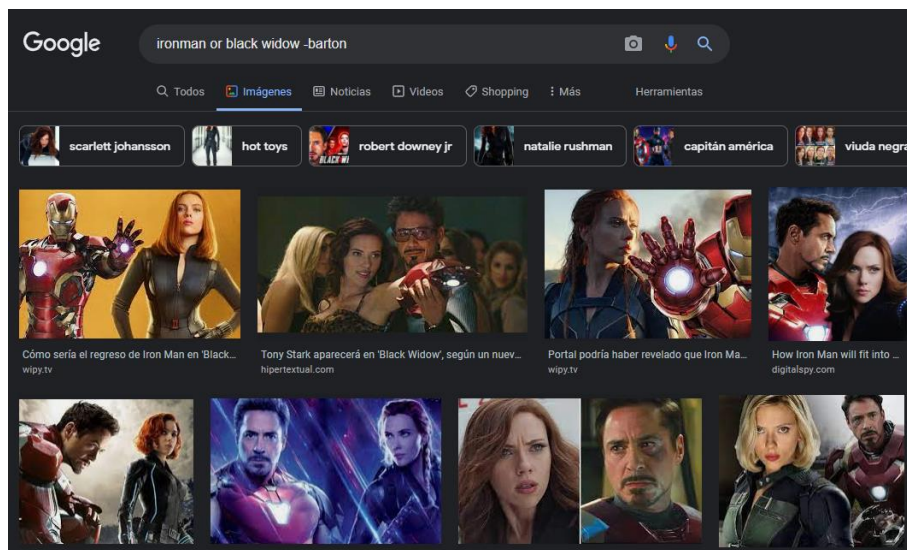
Google

ironman or black widow -barton

Todos Imágenes Noticias Videos Shopping Más Herramientas

scarlett johansson hot toys robert downey jr natalie rushman capitán américa viuda negra

BLACK WI

Cómo sería el regreso de Iron Man en 'Black...
wipy.tv

Tony Stark aparecerá en 'Black Widow', según un nuev...
hipertextual.com

Portal podría haber revelado que Iron Ma...
wipy.tv

How Iron Man will fit into ...
digitalspy.com